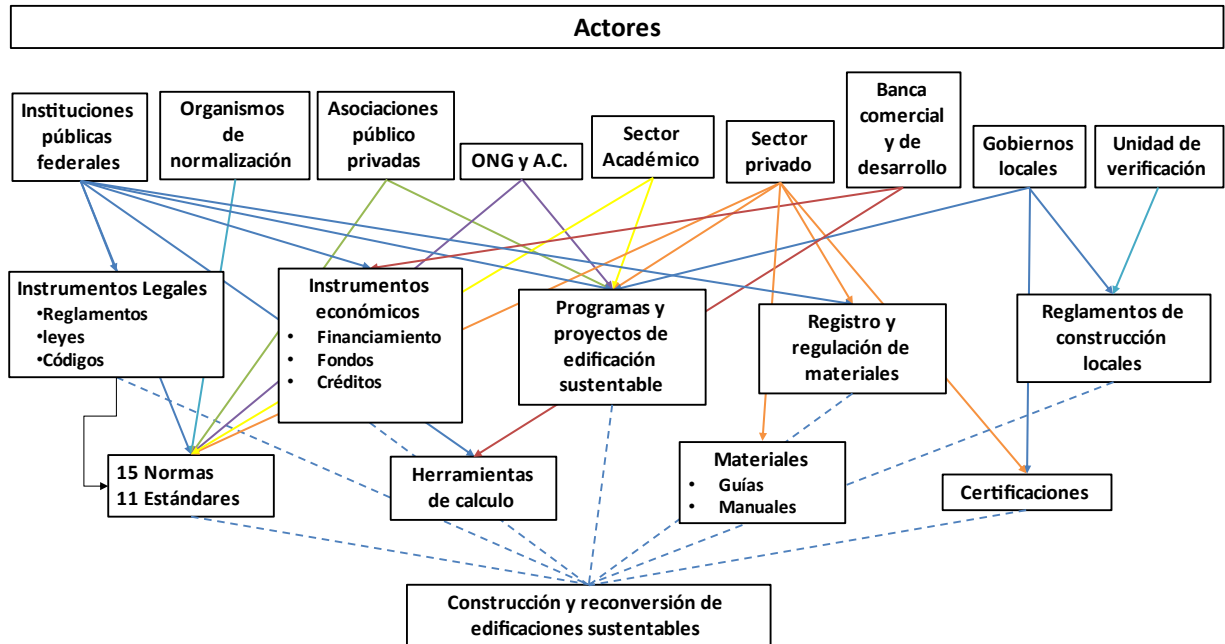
Actores

Instituciones públicas federales

Organismos de normalización

Asociaciones público privadas

ONG y A.C.

Sector Académico

Sector privado

Banca comercial y de desarrollo

Gobiernos locales

Unidad de verificación

Instrumentos Legales
•Reglamentos
•leyes
•Códigos

Instrumentos económicos
• Financiamiento
• Fondos
• Créditos

Programas y proyectos de edificación sustentable

Registro y regulación de materiales

Reglamentos de construcción locales

15 Normas
11 Estándares

Herramientas de calculo

Materiales
• Guías
• Manuales

Certificaciones

Construcción y reconversión de edificaciones sustentables